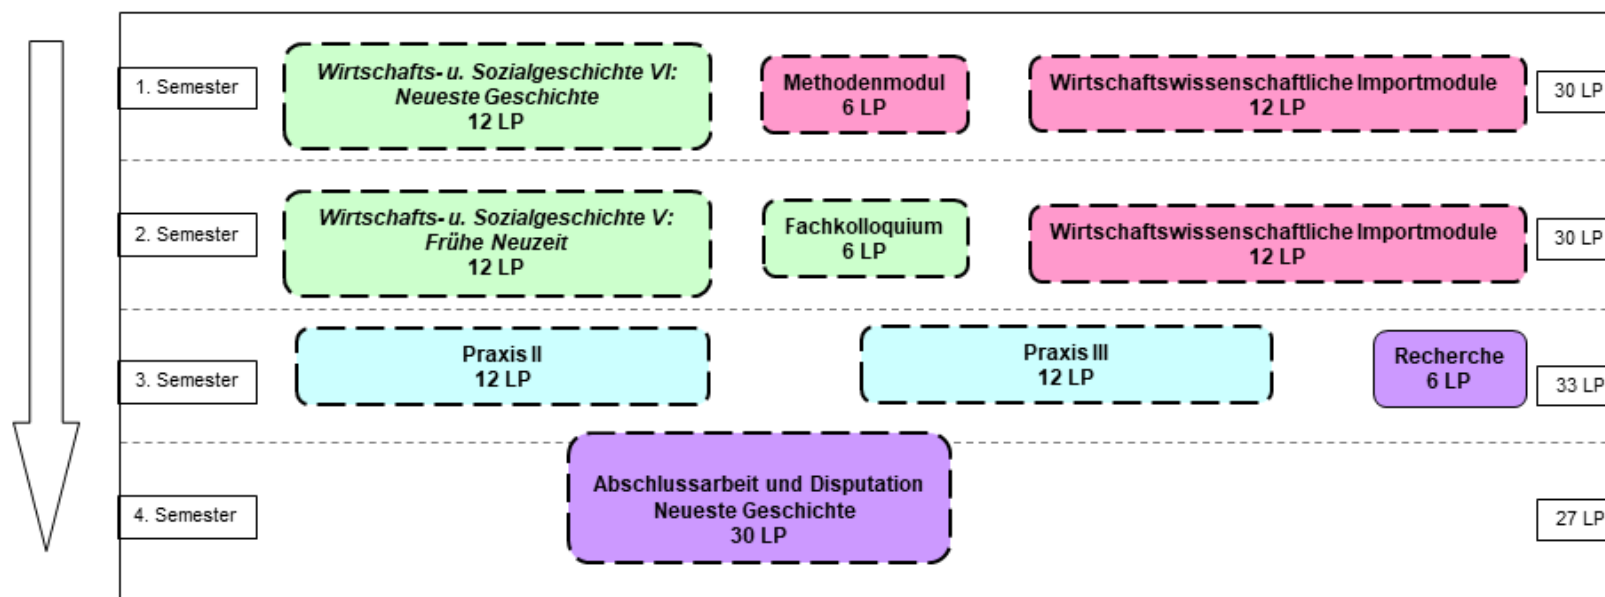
1. Semester

Wirtschafts- u. Sozialgeschichte VI: Neueste Geschichte
12 LP

Methodenmodul
6 LP

Wirtschaftswissenschaftliche Importmodule
12 LP

30 LP

2. Semester

Wirtschafts- u. Sozialgeschichte V: Frühe Neuzeit
12 LP

Fachkolloquium
6 LP

Wirtschaftswissenschaftliche Importmodule
12 LP

30 LP

3. Semester

Praxis II
12 LP

Praxis III
12 LP

Recherche
6 LP

33 LP

4. Semester

Abschlussarbeit und Disputation
Neueste Geschichte
30 LP

27 LP